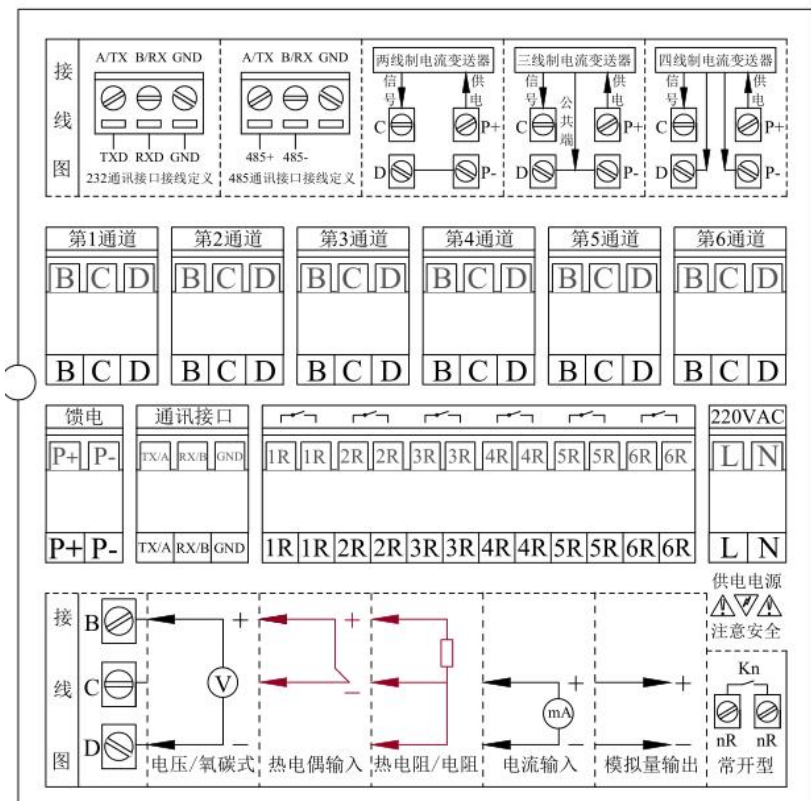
接线图

A/TX B/RX GND
TXD RXD GND
232通讯接口接线定义

A/TX B/RX GND
485+ 485-
485通讯接口接线定义

两线制电流变送器
信号 供电
C P+
D P-

三线制电流变送器
信号 公共端 供电
C P+
D P-

四线制电流变送器
信号 供电
C P+
D P-

第1通道
B C D
B C D

第2通道
B C D
B C D

第3通道
B C D
B C D

第4通道
B C D
B C D

第5通道
B C D
B C D

第6通道
B C D
B C D

馈电
P+ P-
P+ P-

通讯接口
TX/A RX/B GND
TX/A RX/B GND

1R 1R 2R 2R 3R 3R 4R 4R 5R 5R 6R 6R
1R 1R 2R 2R 3R 3R 4R 4R 5R 5R 6R 6R

220VAC
L N
L N

供电电源
注意安全

接线图
B
C
D
+
V
−
电压/氧碳式
+
−
热电偶输入
热电阻/电阻
+
mA
−
电流输入
+
−
模拟量输出
Kn
nR nR
常开型